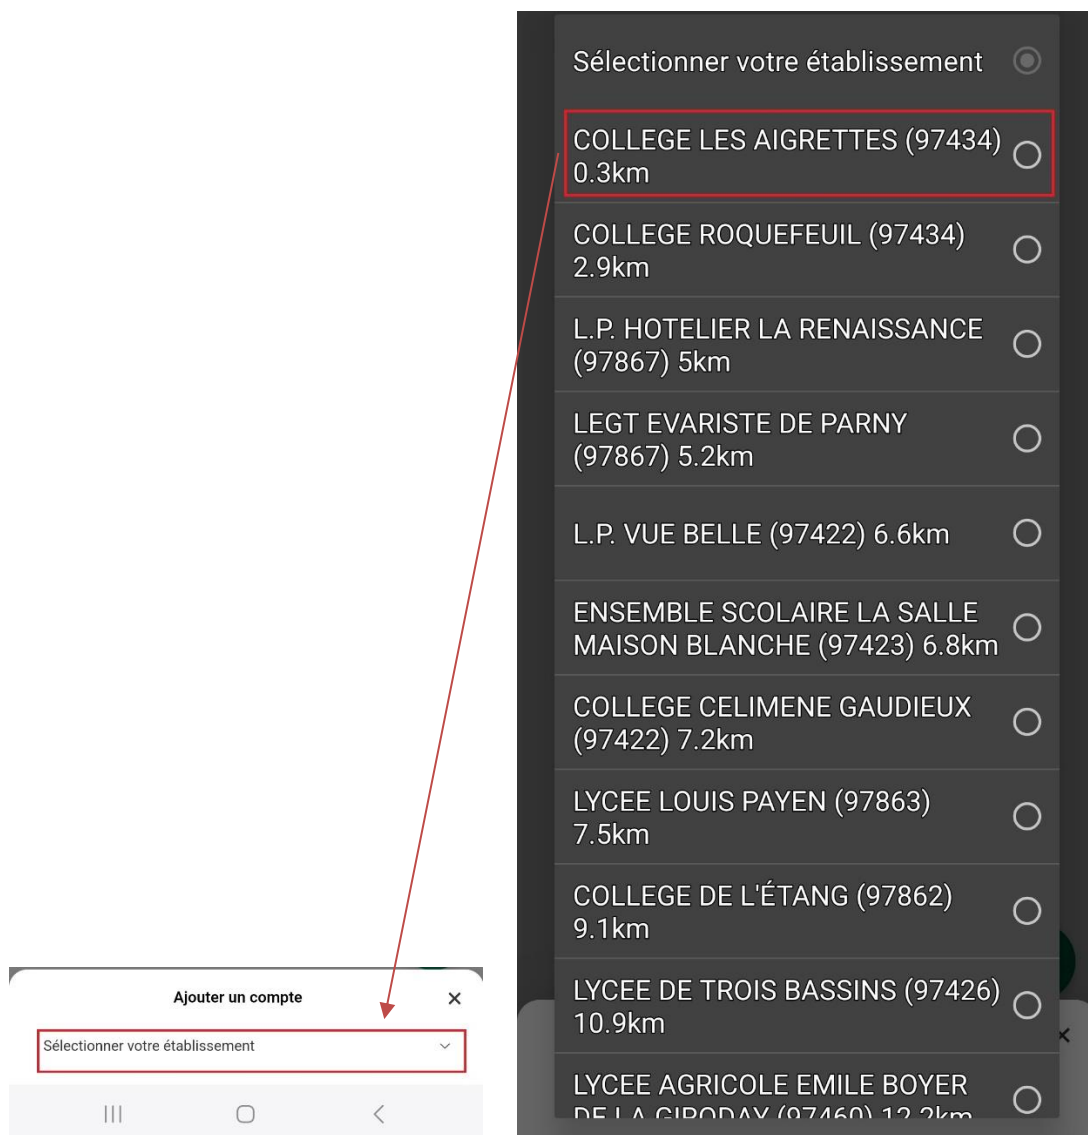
Ajouter un compte

Sélectionner votre établissement

Sélectionner votre établissement

COLLEGE LES AIGRETTES (97434) 0.3km

COLLEGE ROQUEFEUIL (97434) 2.9km

L.P. HOTELIER LA RENAISSANCE (97867) 5km

LEGT EVARISTE DE PARNY (97867) 5.2km

L.P. VUE BELLE (97422) 6.6km

ENSEMBLE SCOLAIRE LA SALLE MAISON BLANCHE (97423) 6.8km

COLLEGE CELIMENE GAUDIEUX (97422) 7.2km

LYCEE LOUIS PAYEN (97863) 7.5km

COLLEGE DE L'ÉTANG (97862) 9.1km

LYCEE DE TROIS BASSINS (97426) 10.9km

LYCEE AGRICOLE EMILE BOYER DE LA GIRODAY (97460) 12.2km